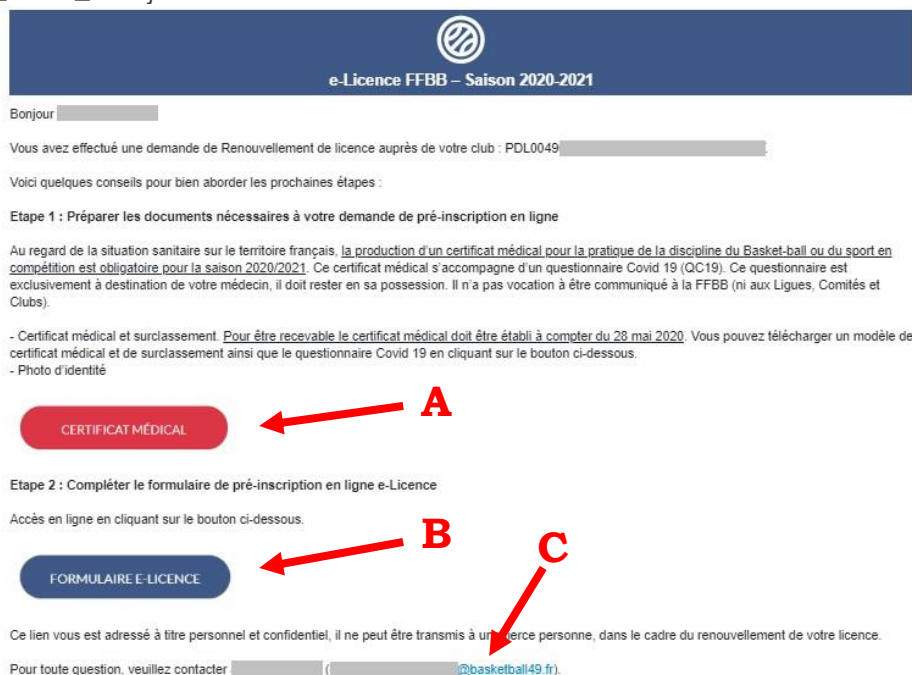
e-Licence FFBB – Saison 2020-2021

Bonjour

Vous avez effectué une demande de Renouvellement de licence auprès de votre club : PDL0049

Voici quelques conseils pour bien aborder les prochaines étapes :

Etape 1 : Préparer les documents nécessaires à votre demande de pré-inscription en ligne

Au regard de la situation sanitaire sur le territoire français, la production d'un certificat médical pour la pratique de la discipline du Basket-ball ou du sport en compétition est obligatoire pour la saison 2020/2021. Ce certificat médical s'accompagne d'un questionnaire Covid 19 (QC19). Ce questionnaire est exclusivement à destination de votre médecin, il doit rester en sa possession. Il n'a pas vocation à être communiqué à la FFBB (ni aux Ligues, Comités et Clubs).

- Certificat médical et surclassement. Pour être recevable le certificat médical doit être établi à compter du 28 mai 2020. Vous pouvez télécharger un modèle de certificat médical et de surclassement ainsi que le questionnaire Covid 19 en cliquant sur le bouton ci-dessous.
- Photo d'identité

CERTIFICAT MÉDICAL

A

Etape 2 : Compléter le formulaire de pré-inscription en ligne e-Licence

Accès en ligne en cliquant sur le bouton ci-dessous.

FORMULAIRE E-LICENCE

B

C

Ce lien vous est adressé à titre personnel et confidentiel, il ne peut être transmis à une tierce personne, dans le cadre du renouvellement de votre licence.

Pour toute question, veuillez contacter ( @basketball49.fr).